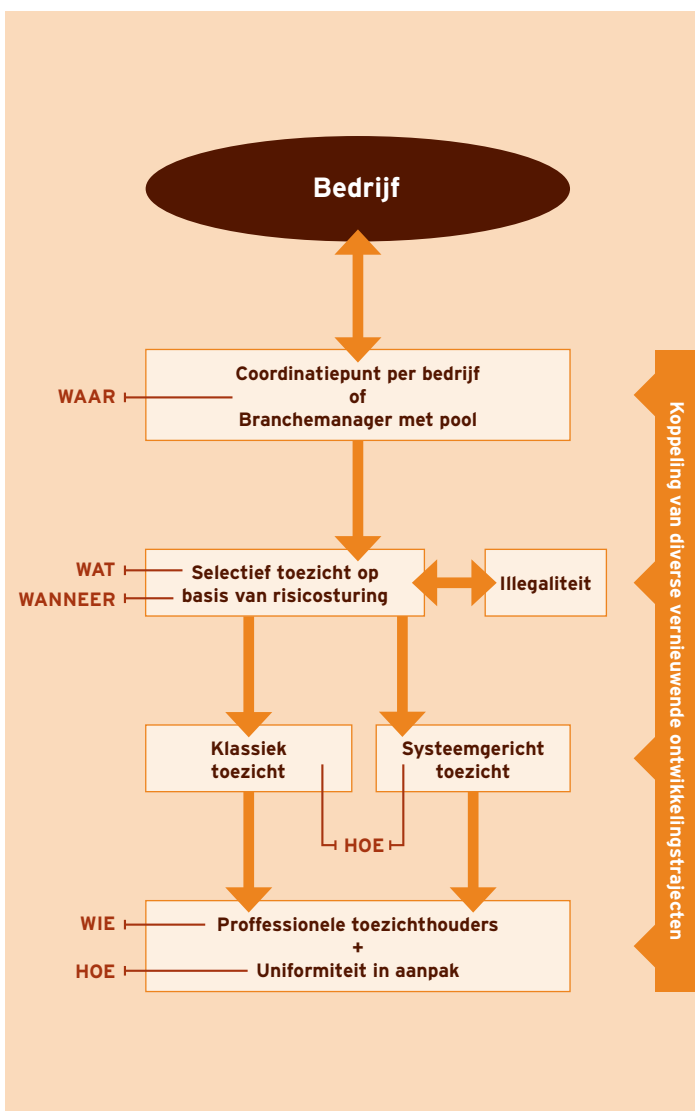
Bedrijf

WAAR

Coordinatiepunt per bedrijf
of
Branchemanager met pool

WAT

WANNEER

Selectief toezicht op basis van risicosturing

Illegaliteit

Klassiek toezicht

Systeemgericht toezicht

HOE

WIE

HOE

Proffessionele toezichthouders
+
Uniformiteit in aanpak

Koppeling van diverse vernieuwende ontwikkelingstrajecten